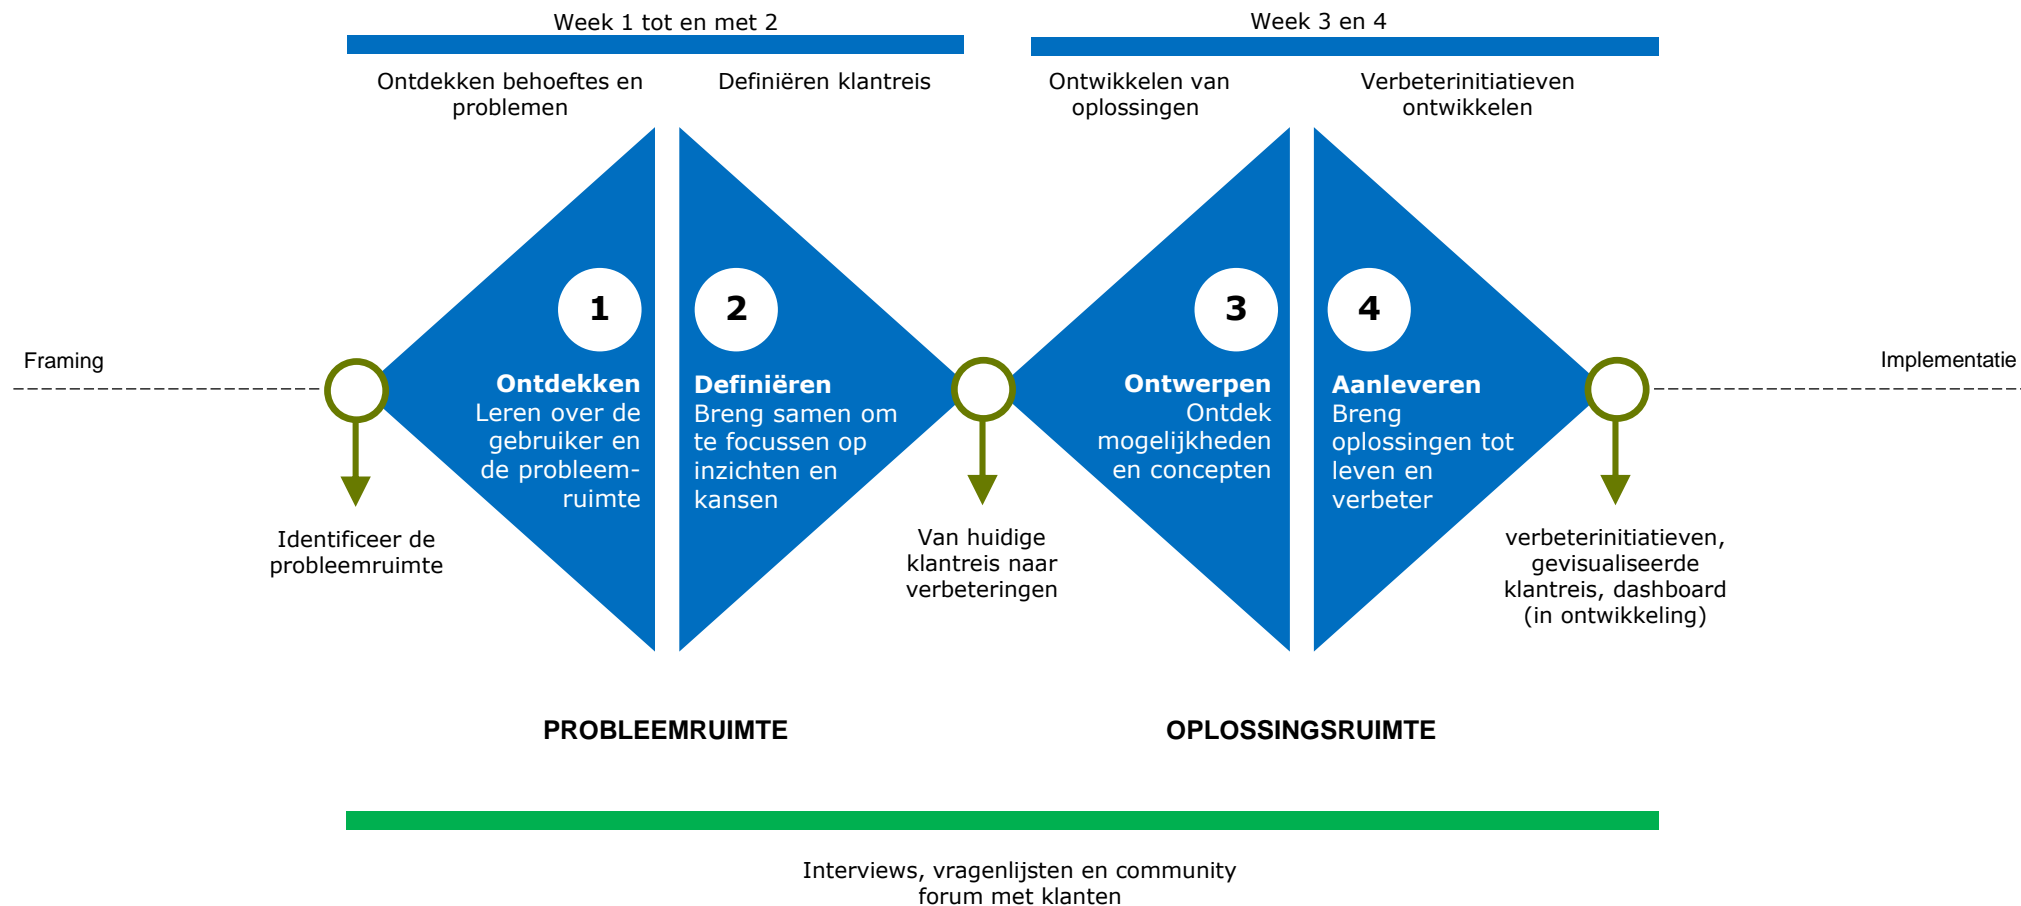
Week 1 tot en met 2

Week 3 en 4

Ontdekken behoeftes en problemen

Definiëren klantreis

Ontwikkelen van oplossingen

Verbeterinitiatieven ontwikkelen

Framing

1

Ontdekken
Leren over de gebruiker en de probleemruimte

2

Definiëren
Breng samen om te focussen op inzichten en kansen

3

Ontwerpen
Ontdek mogelijkheden en concepten

4

Aanleveren
Breng oplossingen tot leven en verbeter

Implementatie

Identificeer de probleemruimte

Van huidige klantreis naar verbeteringen

verbeterinitiatieven, gevisualiseerde klantreis, dashboard (in ontwikkeling)

PROBLEEMRUIMTE

OPLOSSINGSRUIMTE

Interviews, vragenlijsten en community forum met klanten